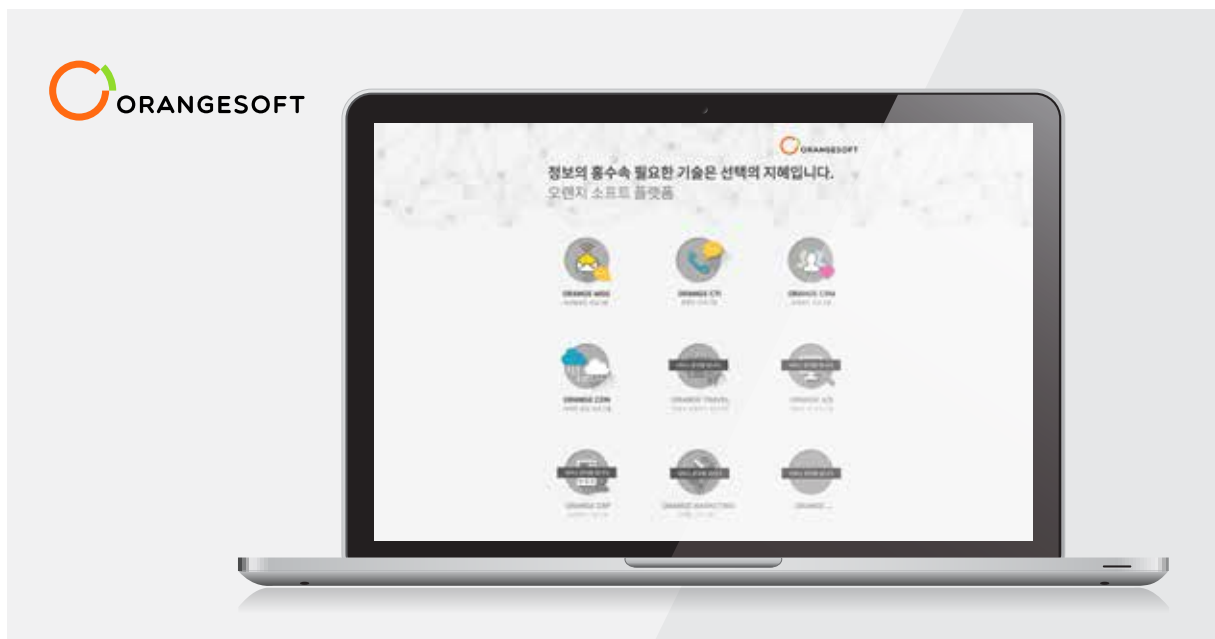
ORANGESOFT

ORANGESOFT

정보의 홍수속 필요한 기술은 선택의 지혜입니다.
오렌지 소프트 플랫폼

ORANGE MRS

ORANGE CTI

ORANGE CRM

ORANGE CDN

ORANGE TRAVEL

ORANGE A/S

ORANGE ERP

ORANGE MARKETING

ORANGE ...